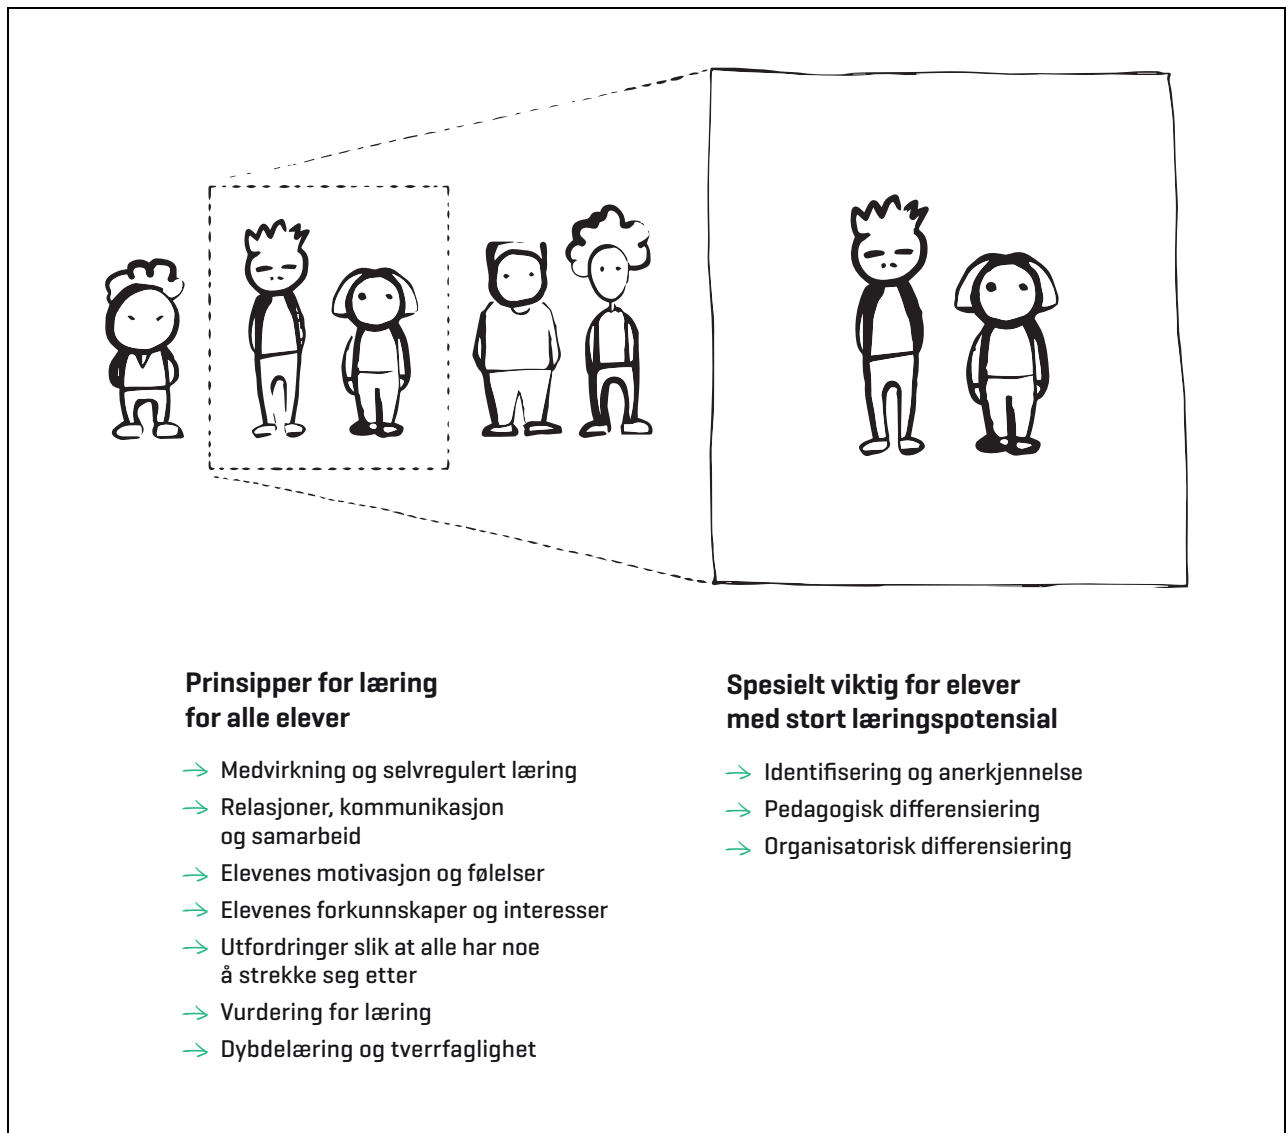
**Prinsipper for læring for alle elever**

→ Medvirkning og selvregulert læring
→ Relasjoner, kommunikasjon og samarbeid
→ Elevenes motivasjon og følelser
→ Elevenes forkunnskaper og interesser
→ Utfordringer slik at alle har noe å strekke seg etter
→ Vurdering for læring
→ Dybdelæring og tverrfaglighet

**Spesielt viktig for elever med stort læringspotensial**

→ Identifisering og anerkjennelse
→ Pedagogisk differensiering
→ Organisatorisk differensiering